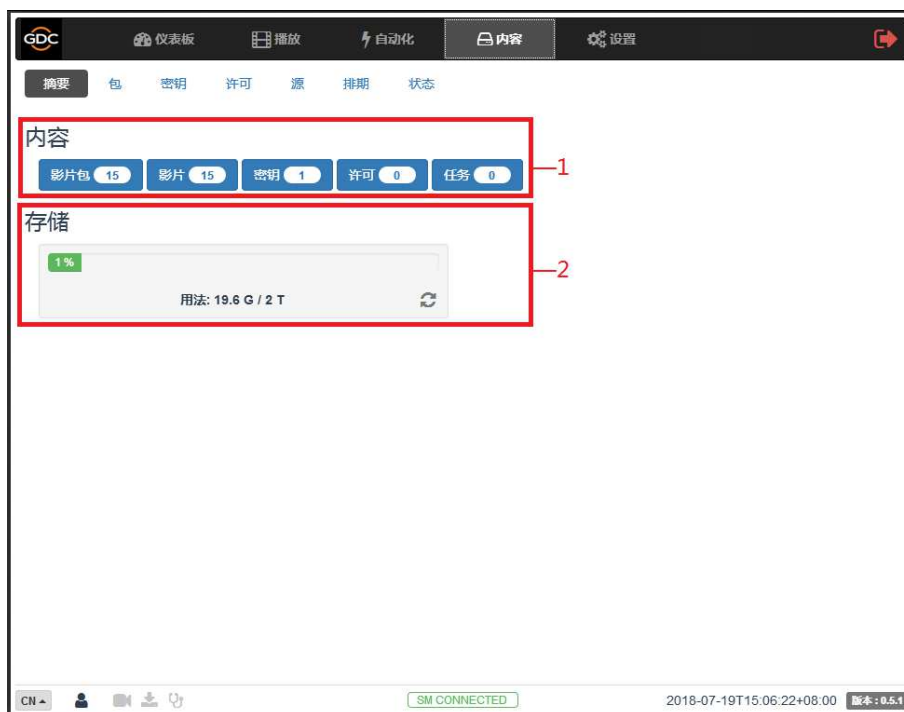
GDC 仪表板 播放 自动化 内容 设置

摘要 包 密钥 许可 源 排期 状态

内容

影片包 15 影片 15 密钥 1 许可 0 任务 0

—1

存储

1 %

用法: 19.6 G / 2 T

—2

CN

SM CONNECTED

2018-07-19T15:06:22+08:00 版本 : 0.5.1